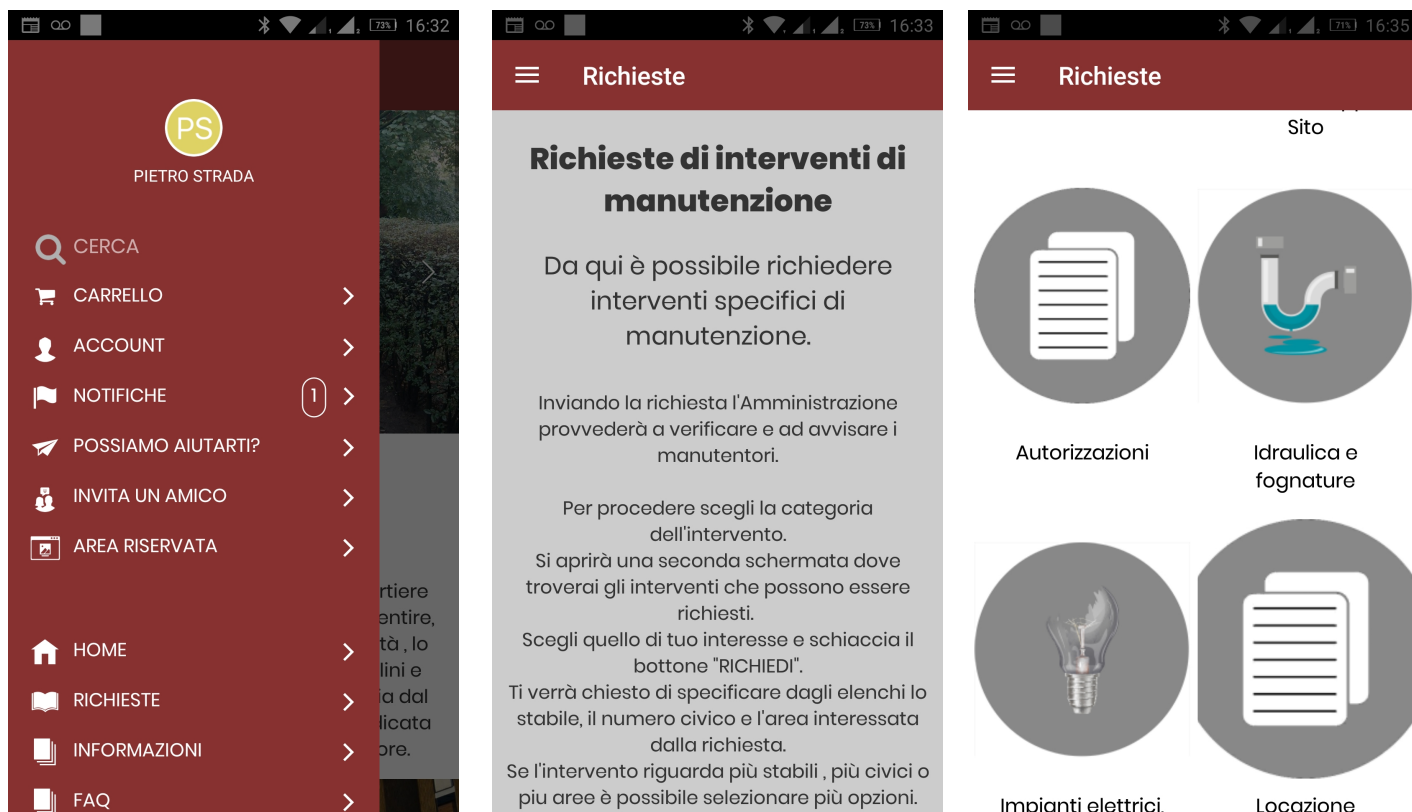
73% 16:32

PS
PIETRO STRADA

CERCA
CARRELLO
ACCOUNT
NOTIFICHE 1
POSSIAMO AIUTARTI?
INVITA UN AMICO
AREA RISERVATA

HOME
RICHIESTE
INFORMAZIONI
FAQ

rtiere
entire,
tà , lo
lini e
a dal
licata
ore.

73% 16:33

Richieste

Richieste di interventi di manutenzione

Da qui è possibile richiedere interventi specifici di manutenzione.

Inviando la richiesta l'Amministrazione provvederà a verificare e ad avvisare i manutentori.

Per procedere scegli la categoria dell'intervento.
Si aprirà una seconda schermata dove troverai gli interventi che possono essere richiesti.
Scegli quello di tuo interesse e schiaccia il bottone "RICHIEDI".
Ti verrà chiesto di specificare dagli elenchi lo stabile, il numero civico e l'area interessata dalla richiesta.
Se l'intervento riguarda più stabili , più civici o piu aree è possibile selezionare più opzioni.

71% 16:35

Richieste

Sito

Autorizzazioni

Idraulica e fognature

Impianti elettrici,

Locazione